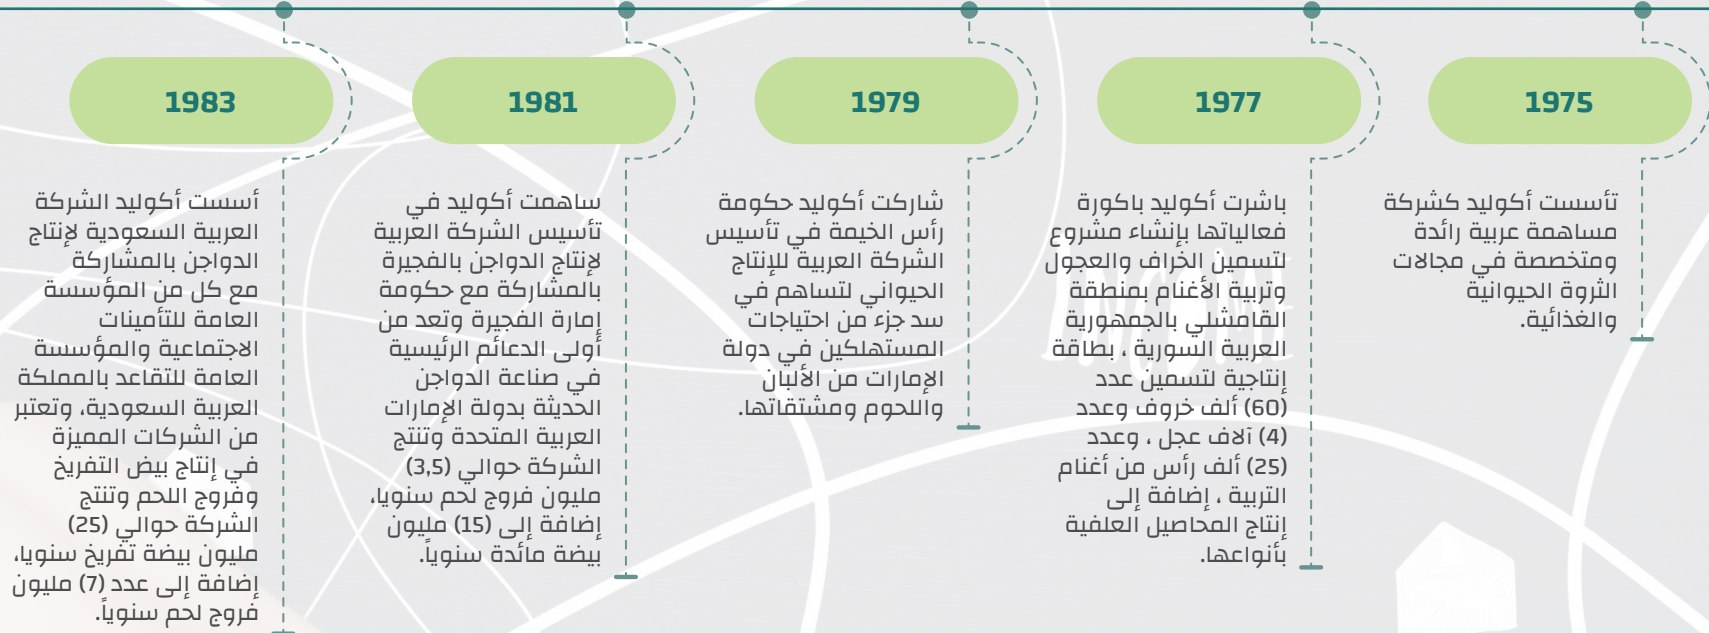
1975

تأسست أكوليد كشركة مساهمة عربية رائدة ومتخصصة في مجالات الثروة الحيوانية والغذائية.

1977

باشرت أكوليد باكورة فعالياتها بإنشاء مشروع لتسمين الخراف والعجول وتربية الأغنام بمنطقة القامشلي بالجمهورية العربية السورية ، بطاقة إنتاجية لتسمين عدد (60) ألف خروف وعدد (4) آلاف عجل ، وعدد (25) ألف رأس من أغنام التربية ، إضافة إلى إنتاج المحاصيل العلفية بأنواعها.

1979

شاركت أكوليد حكومة رأس الخيمة في تأسيس الشركة العربية للإنتاج الحيواني لتساهم في سد جزء من احتياجات المستهلكين في دولة الإمارات من الألبان واللحوم ومشتقاتها.

1981

ساهمت أكوليد في تأسيس الشركة العربية لإنتاج الدواجن بالفجيرة بالمشاركة مع حكومة إمارة الفجيرة وتعد من أولى الدعائم الرئيسية في صناعة الدواجن الحديثة بدولة الإمارات العربية المتحدة وتنتج الشركة حوالي (3,5) مليون فروج لحم سنويا، إضافة إلى (15) مليون بيضة مائدة سنوياً.

1983

أسست أكوليد الشركة العربية السعودية لإنتاج الدواجن بالمشاركة مع كل من المؤسسة العامة للتأمينات الاجتماعية والمؤسسة العامة للتقاعد بالمملكة العربية السعودية، وتعتبر من الشركات المميزة في إنتاج بيض التفريخ وفروج اللحم وتنتج الشركة حوالي (25) مليون بيضة تفريخ سنويا، إضافة إلى عدد (7) مليون فروج لحم سنوياً.